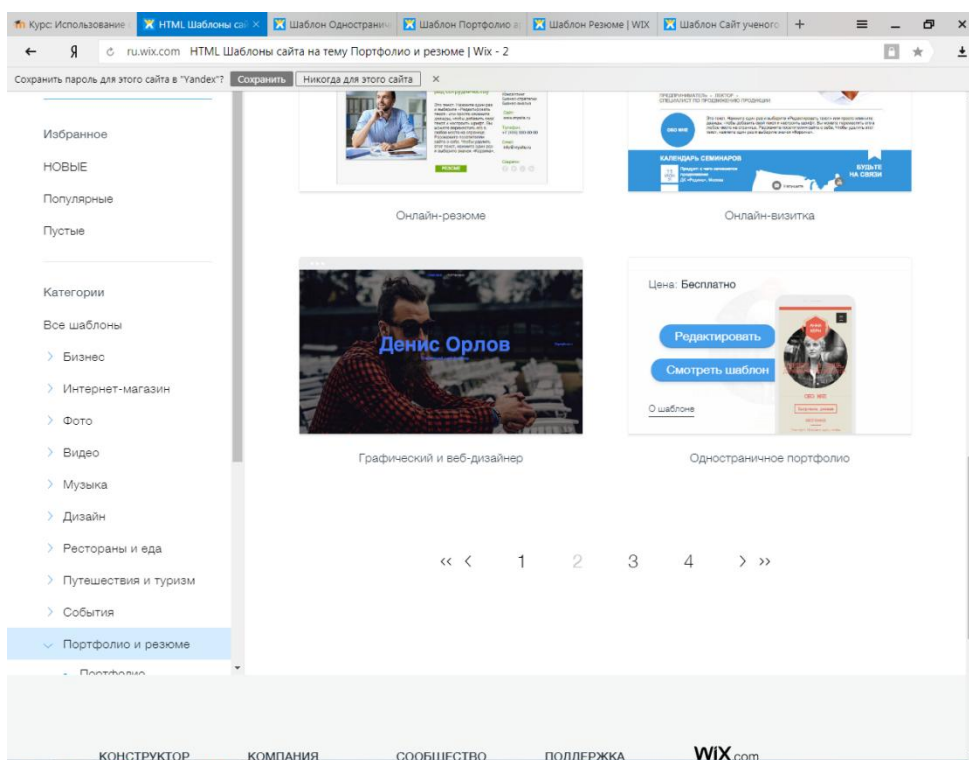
Курс: Использование | HTML Шаблоны сай | Шаблон Одностранич | Шаблон Портфолио | Шаблон Резюме | WIX | Шаблон Сайт ученого | +

Я ru.wix.com HTML Шаблоны сайта на тему Портфолио и резюме | Wix - 2

Сохранить пароль для этого сайта в "Yandex"? Сохранить Никогда для этого сайта ×

Избранное
НОВЫЕ
Популярные
Пустые

Категории
Все шаблоны
Бизнес
Интернет-магазин
Фото
Видео
Музыка
Дизайн
Рестораны и еда
Путешествия и туризм
События
Портфолио и резюме
Портфолио

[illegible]

КАЛЕНДАРЬ СЕМИНАРОВ
БУДЬТЕ НА СВЯЗИ

Онлайн-резюме

Онлайн-визитка

Денис Орлов

Цена: Бесплатно
Редактировать
Смотреть шаблон
О шаблоне

Графический и веб-дизайнер

Одностраничное портфолио

« ‹ 1 2 3 4 › »

КОНСТРУКТОР КОМПАНИЯ СООБЩЕСТВО ПОДДЕРЖКА WIX.com